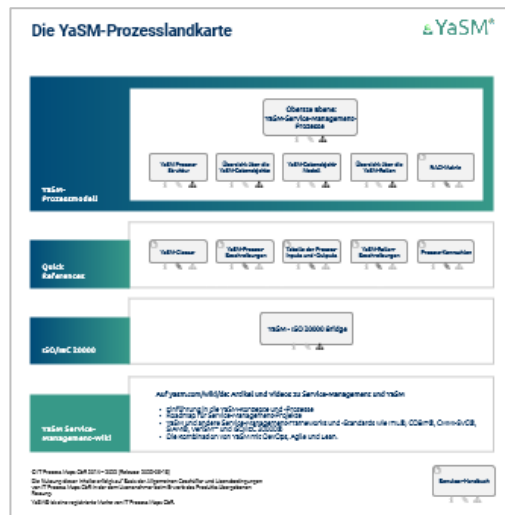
Die YaSM-Prozesslandkarte

YaSM®

Oberste ebene: YaSM-Service-Management-Prozesse

YaSM Prozess-Struktur

Übersicht über die YaSM-Datenobjekte

YaSM-Datenobjekt-Modell

Übersicht über die YaSM-Rollen

RACI-Matrix

YaSM-Prozessmodell

YaSM-Glossar

YaSM-Prozess-Beschreibungen

Tabelle der Prozess-Inputs und -Outputs

YaSM-Rollen-Beschreibungen

Prozess-Kennzahlen

Quick References

YaSM - ISO 20000 Bridge

ISO/IEC 20000

Auf yasm.com/wiki/de: Artikel und Videos zu Service-Management und YaSM

- Einführung in die YaSM-Konzepte und -Prozesse
- Roadmap für Service-Management-Projekte
- YaSM und andere Service-Management-Frameworks und -Standards wie ITIL®, COBIT®, CMMI-SVC®, SIAM®, VeriSM™ und ISO 20000
- Die Kombination von YaSM mit DevOps, Agile und Lean.

YaSM Service-Management-Wiki

© IT Process Maps GbR 2014 - 2020 [Release: 2020-09-16]
Die Nutzung dieser Inhalte erfolgt auf Basis der Allgemeinen Geschäfts- und Lizenzbedingungen von IT Process Maps GbR in der dem Lizenznehmer beim Erwerb des Produkts übergebenen Fassung.
YaSM® ist eine registrierte Marke von IT Process Maps GbR.

Benutzer-Handbuch